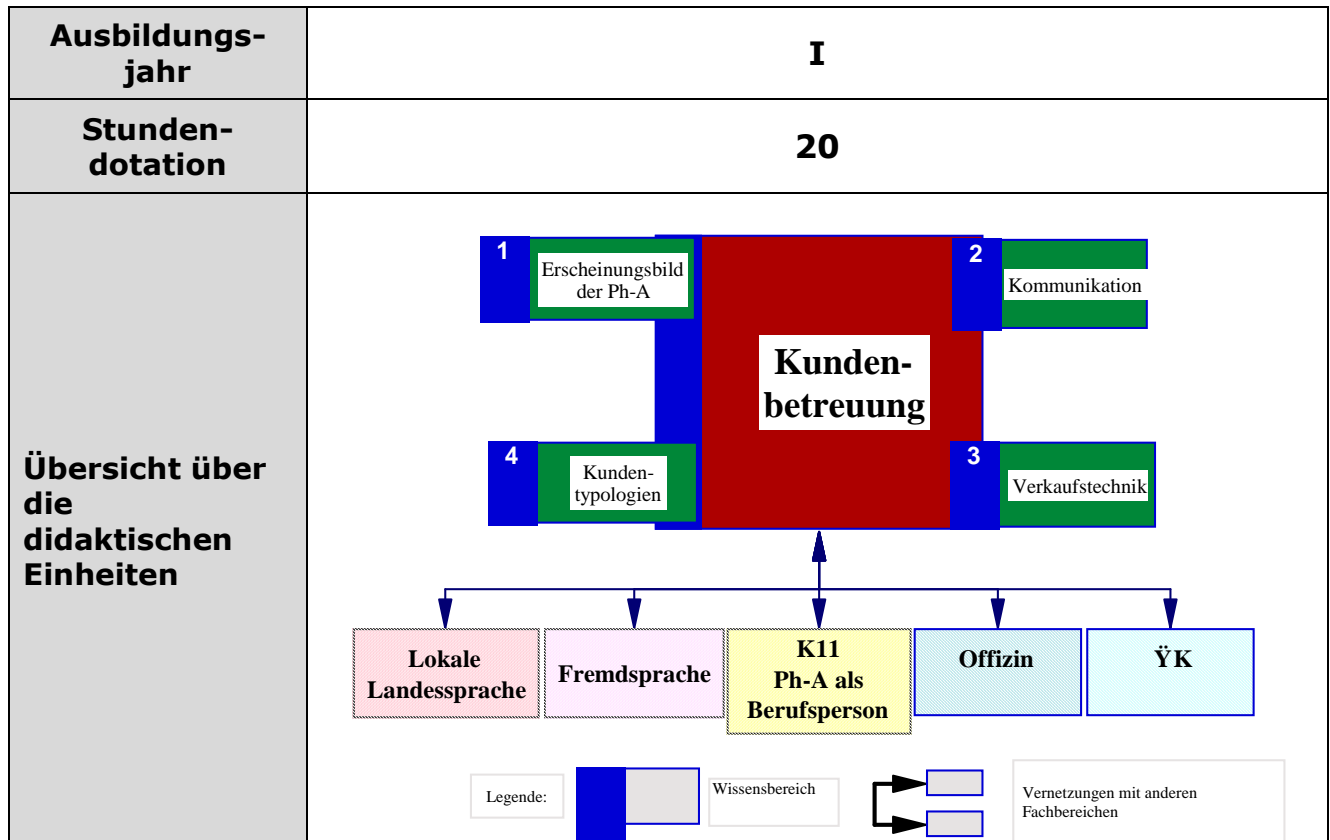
| Ausbildungsjahr | I |
|---|---|
| Stundendotation | 20 |
| Übersicht über die didaktischen Einheiten | 1 Erscheinungsbild der Ph-A<br>2 Kommunikation<br>Kundenbetreuung<br>4 Kundentypologien<br>3 Verkaufstechnik<br>Lokale Landessprache<br>Fremdsprache<br>K11 Ph-A als Berufsperson<br>Offizin<br>ŸK<br>Legende:<br>Wissensbereich<br>Vernetzungen mit anderen Fachbereichen |